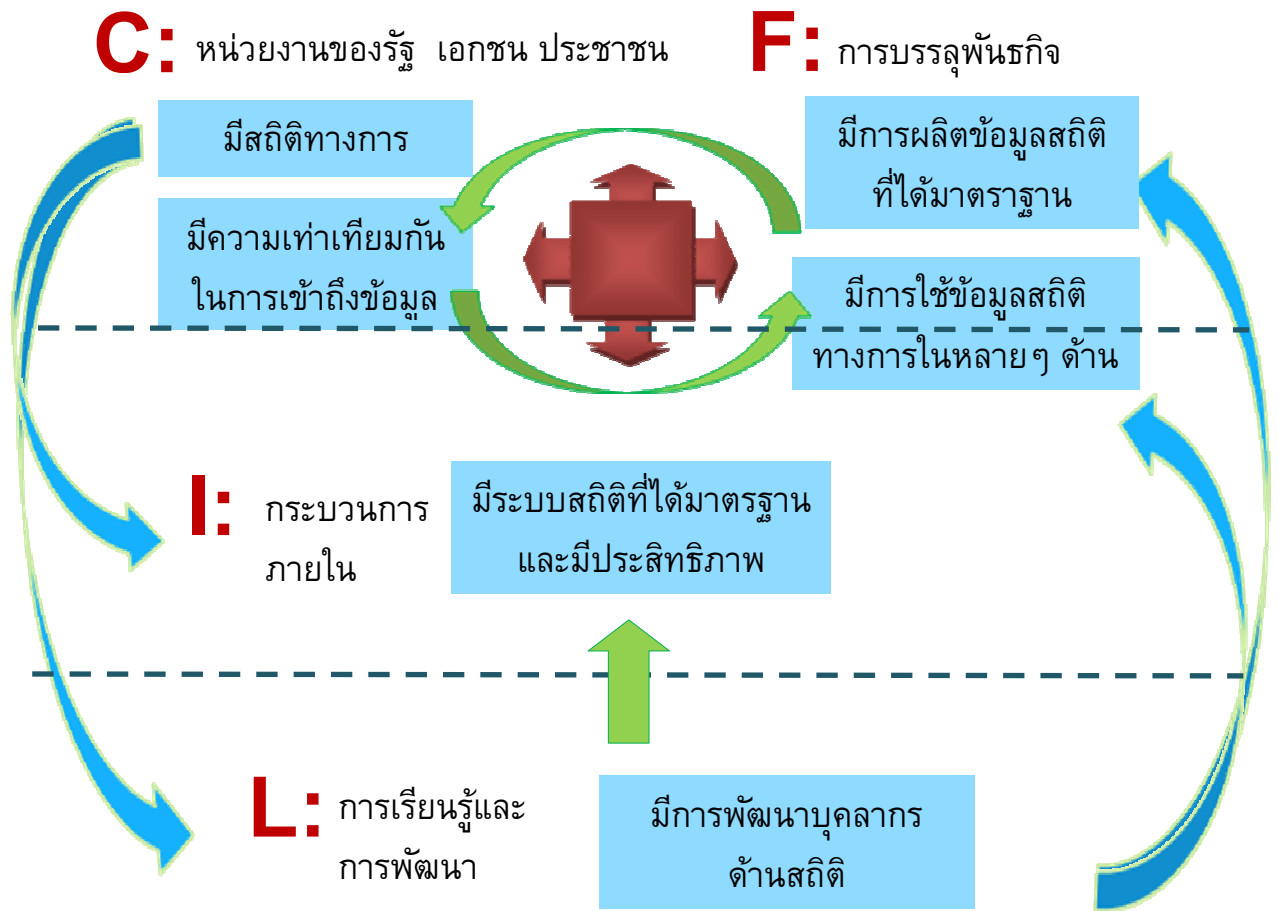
C: หน่วยงานของรัฐ เอกชน ประชาชน

F: การบรรลุพันธกิจ

มีสถิติทางการ

มีความเท่าเทียมกัน ในการเข้าถึงข้อมูล

มีการผลิตข้อมูลสถิติ ที่ได้มาตราฐาน

มีการใช้ข้อมูลสถิติ ทางการในหลายๆ ด้าน

I: กระบวนการ ภายใน

มีระบบสถิติที่ได้มาตรฐาน และมีประสิทธิภาพ

L: การเรียนรู้และ การพัฒนา

มีการพัฒนาบุคลากร ด้านสถิติ